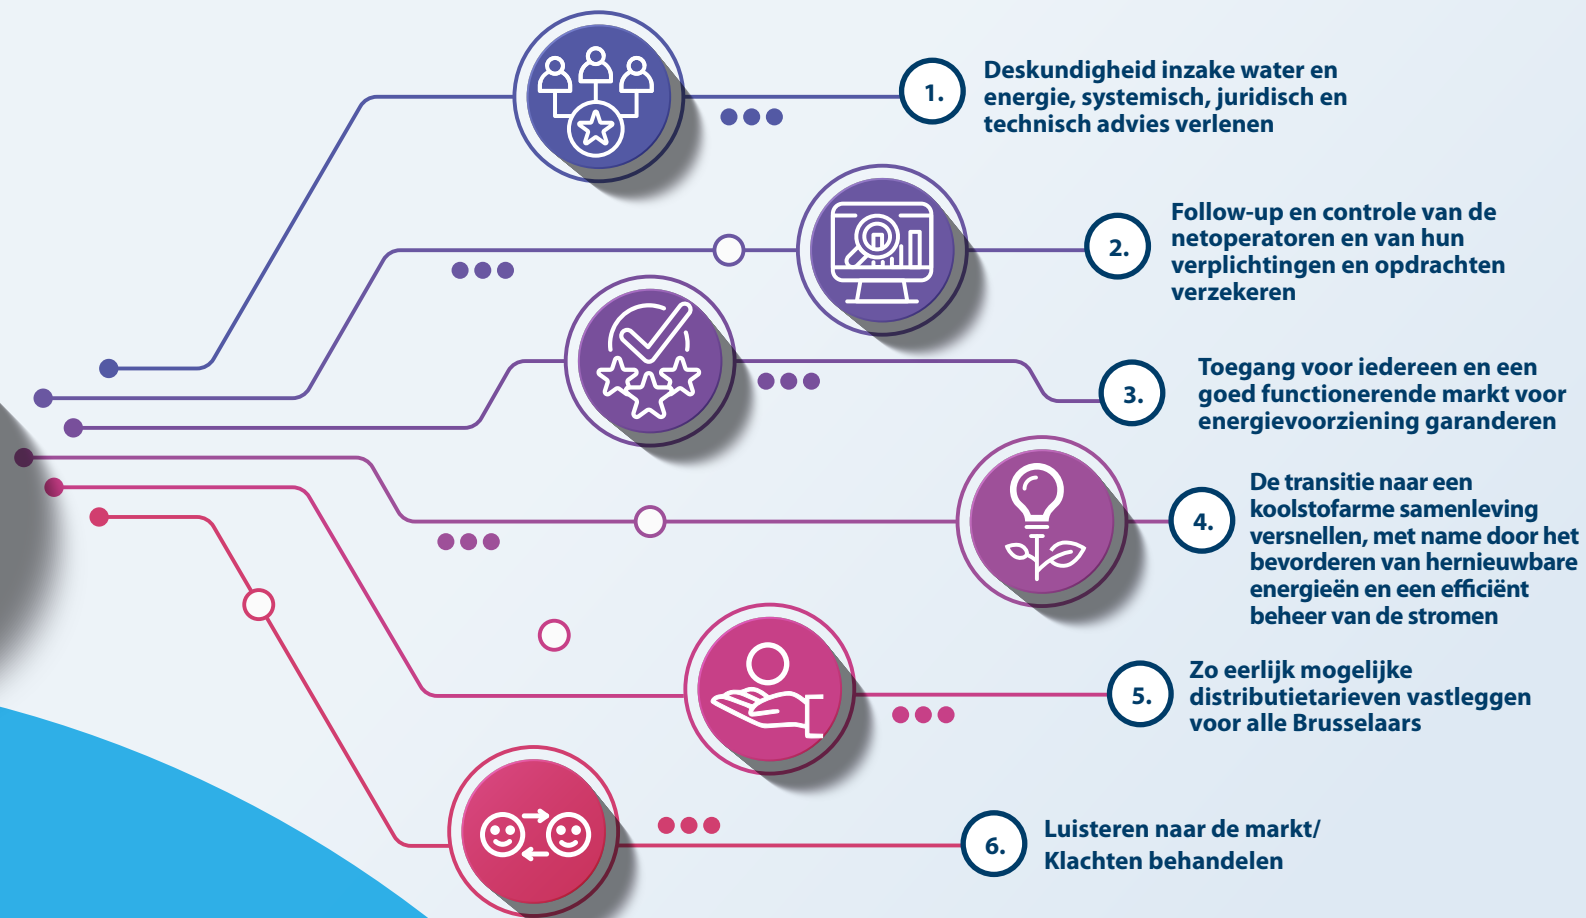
1. Deskundigheid inzake water en energie, systemisch, juridisch en technisch advies verlenen

2. Follow-up en controle van de netoperatoren en van hun verplichtingen en opdrachten verzekeren

3. Toegang voor iedereen en een goed functionerende markt voor energievoorziening garanderen

4. De transitie naar een koolstofarme samenleving versnellen, met name door het bevorderen van hernieuwbare energieën en een efficiënt beheer van de stromen

5. Zo eerlijk mogelijke distributietarieven vastleggen voor alle Brusselaars

6. Luisteren naar de markt/ Klachten behandelen